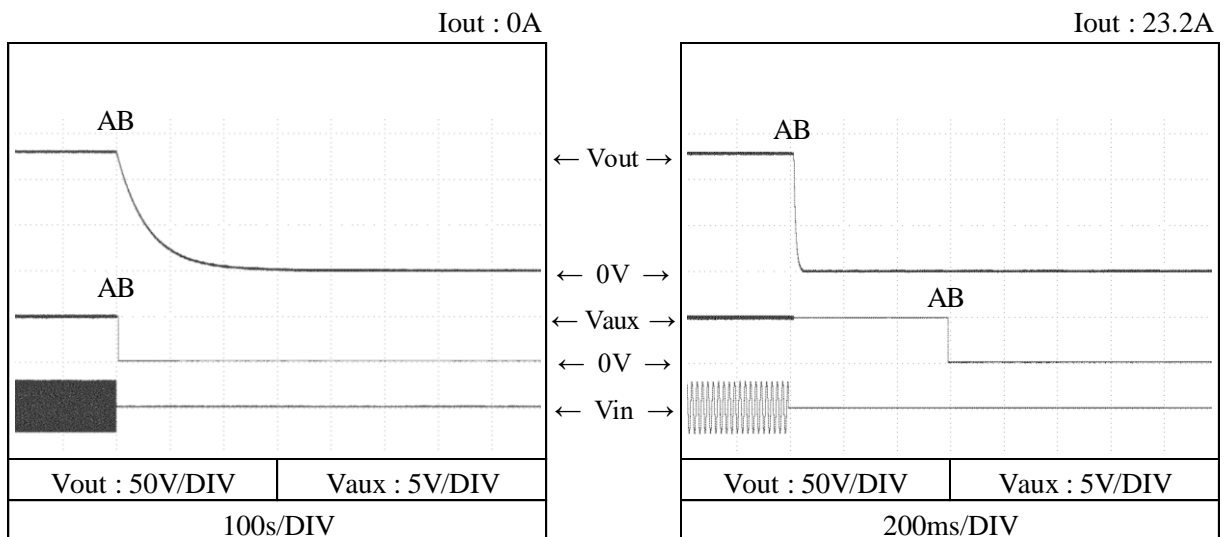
Iout : 0A

AB

AB

| Vout : 50V/DIV | Vaux : 5V/DIV |
|---|---|
| 100s/DIV | |

← Vout →

← 0V →

← Vaux →

← 0V →

← Vin →

Iout : 23.2A

AB

AB

| Vout : 50V/DIV | Vaux : 5V/DIV |
|---|---|
| 200ms/DIV | |